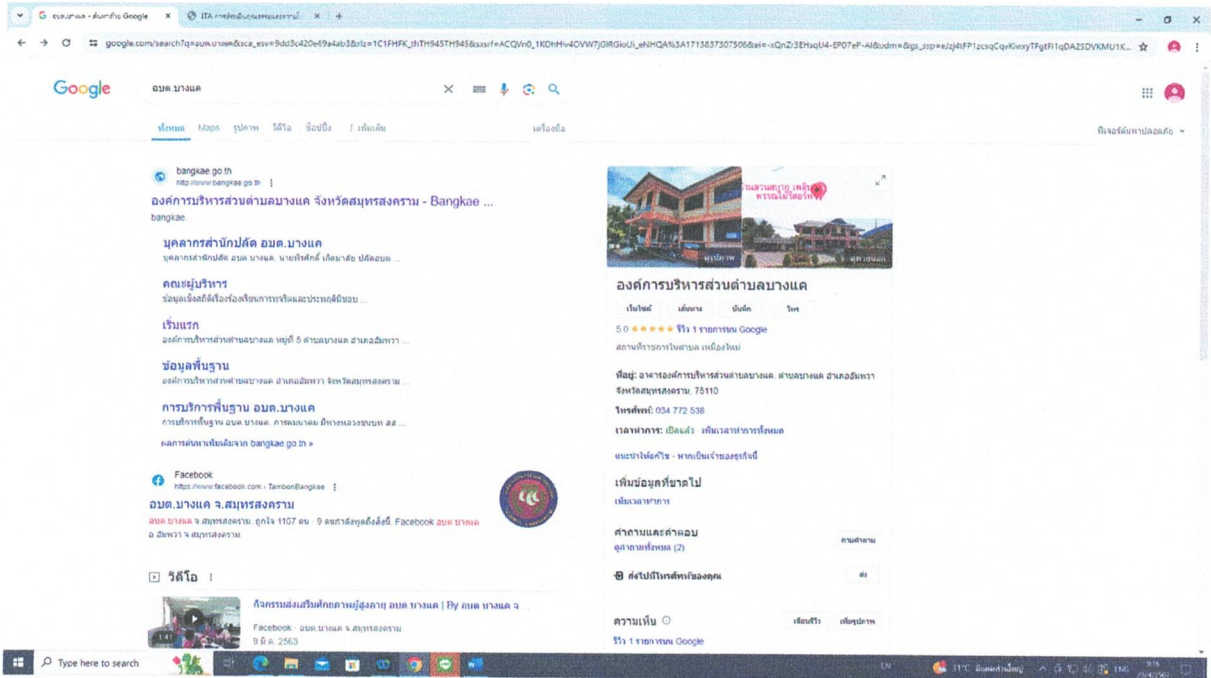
G อบต.บางแค - ค้นหาด้วย Google ×   ITA การประเมินคุณธรรมและความโปร่งใส ×   +

google.com/search?q=อบต.บางแค&sca_esv=9dd3c420e69a4ab3&rlz=1C1FHFK_thTH945TH945&sxsrf=ACQVn0_1KOhHiv4OVW7jGlRGioUi_eNHQA%3A1713837307506&ei=xQnZi3EHsqU4-EP07eP-Al&udm=&gs_ssp=eJzj4tFP1zcsqCqvKwxyTFgtFl1qDA2SDVKMU1K...

Google   อบต.บางแค

ทั้งหมด   Maps   รูปภาพ   วิดีโอ   ข้อมูล   : เพิ่มเติม   เครื่องมือ   ฟิลเตอร์ค้นหาปลอดภัย

bangkae.go.th
http://www.bangkae.go.th
องค์การบริหารส่วนตำบลบางแค จังหวัดสมุทรสงคราม - Bangkae ...
bangkae.

บุคลากรสำนักปลัด อบต.บางแค
บุคลากรสำนักปลัด อบต.บางแค. นายทิพศักดิ์ เกิดมาลัย ปลัดอบต ...

คณะผู้บริหาร
ข้อมูลเชิงสถิติเรื่องร้องเรียนการทุจริตและประพฤติมิชอบ ...

เริ่มแรก
องค์การบริหารส่วนตำบลบางแค หมู่ที่ 5 ตำบลบางแค อำเภออัมพวา ...

ข้อมูลพื้นฐาน
องค์การบริหารส่วนตำบลบางแค อำเภออัมพวา จังหวัดสมุทรสงคราม ...

การบริการพื้นฐาน อบต.บางแค
การบริการพื้นฐาน อบต.บางแค. การคมนาคม มีทางหลวงชนบท สส ...

ผลการค้นหาเพิ่มเติมจาก bangkae.go.th »

Facebook
https://www.facebook.com › TambonBangkae
อบต.บางแค จ.สมุทรสงคราม
อบต.บางแค จ.สมุทรสงคราม. ถูกใจ 1107 คน · 9 คนกำลังพูดถึงสิ่งนี้. Facebook อบต.บางแค อ.อัมพวา จ.สมุทรสงคราม.

วิดีโอ

กิจกรรมส่งเสริมศักยภาพผู้สูงอายุ อบต.บางแค | By อบต.บางแค จ ...
Facebook · อบต.บางแค จ.สมุทรสงคราม
9 มิ.ย. 2563

รูปภาพ   ดูภายนอก

องค์การบริหารส่วนตำบลบางแค
เว็บไซต์   เส้นทาง   บันทึก   โทร
5.0 ★★★★★ รีวิว 1 รายการบน Google
สถานที่ราชการในตำบล เหมืองใหม่

ที่อยู่: อาคารองค์การบริหารส่วนตำบลบางแค, ตำบลบางแค อำเภออัมพวา จังหวัดสมุทรสงคราม, 75110
โทรศัพท์: 034 772 538
เวลาทำการ: เปิดแล้ว · เพิ่มเวลาทำการทั้งหมด

แนะนำให้แก้ไข · หากเป็นเจ้าของธุรกิจนี้

เพิ่มข้อมูลที่ขาดไป
เพิ่มเวลาทำการ

คำถามและคำตอบ
ดูคำถามทั้งหมด (2)   ถามคำถาม

ส่งไปยังโทรศัพท์ของคุณ   ส่ง

ความเห็น   เขียนรีวิว   เพิ่มรูปภาพ
รีวิว 1 รายการบน Google

Type here to search